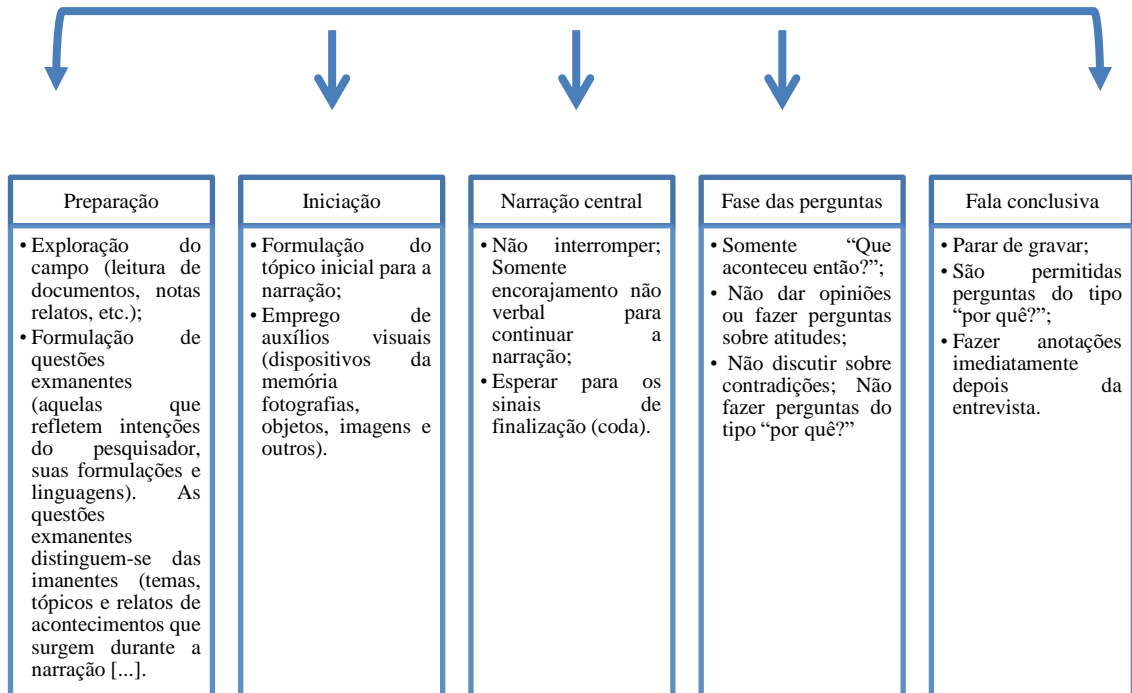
Preparação

• Exploração do campo (leitura de documentos, notas relatos, etc.);
• Formulação de questões exmanentes (aquelas que refletem intenções do pesquisador, suas formulações e linguagens). As questões exmanentes distinguem-se das imanentes (temas, tópicos e relatos de acontecimentos que surgem durante a narração [...].

Iniciação

• Formulação do tópico inicial para a narração;
• Emprego de auxílios visuais (dispositivos da memória fotografias, objetos, imagens e outros).

Narração central

• Não interromper; Somente encorajamento não verbal para continuar a narração;
• Esperar para os sinais de finalização (coda).

Fase das perguntas

• Somente "Que aconteceu então?";
• Não dar opiniões ou fazer perguntas sobre atitudes;
• Não discutir sobre contradições; Não fazer perguntas do tipo "por quê?"

Fala conclusiva

• Parar de gravar;
• São permitidas perguntas do tipo "por quê?";
• Fazer anotações imediatamente depois da entrevista.